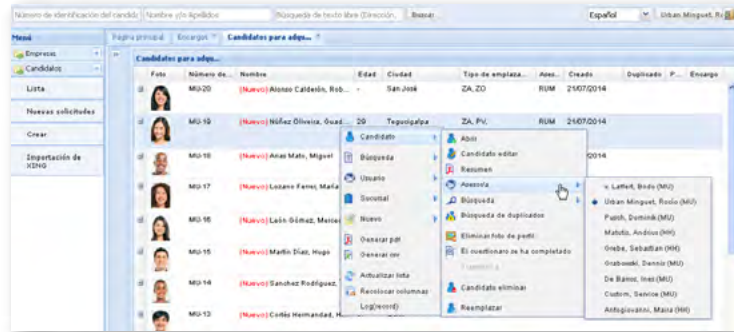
Número de identificación del candid | Nombre y/o Apellidos | Búsqueda de texto libre (Dirección, | Buscar | Español | Urban Minguet, R

Menú
Empresas
Candidatos
Lista
Nuevas solicitudes
Crear
Importación de XING

Página principal | Encargos | Candidatos para adqu...

Candidatos para adqu...

| Foto | Número de... | Nombre | Edad | Ciudad | Tipo de emplaza... | Ases... | Creado | Duplicado | P... | Encargo |
|---|---|---|---|---|---|---|---|---|---|---|
| | MU-20 | (Nuevo) Alonso Calderón, Rob... | | San José | ZA, ZO | RUM | 21/07/2014 | | | |
| | MU-19 | (Nuevo) Núñez Oliveira, Guad... | 29 | Tegucigalpa | ZA, PV, | RUM | 21/07/2014 | | | |
| | MU-18 | (Nuevo) Anas Mato, Miguel | | | | | 2014 | | | |
| | MU-17 | (Nuevo) Lozano Ferrer, Maria | | | | | | | | |
| | MU-16 | (Nuevo) León Gómez, Merce | | | | | | | | |
| | MU-15 | (Nuevo) Martín Díaz, Hugo | | | | | | | | |
| | MU-14 | (Nuevo) Sánchez Rodríguez, | | | | | | | | |
| | MU-13 | (Nuevo) Cortés Hernandez, H | | | | | | | | |

Candidato
Búsqueda
Usuario
Sociedad
Nuevo
Generar pdf
Generar csv
Actualizar lista
Recolocar columnas
Log(record)

Abrir
Candidato editar
Resumen
Asesora
Búsqueda
Búsqueda de duplicados
Eliminar foto de perfil
El cuestionario se ha completado
Cuestionario
Candidato eliminar
Reemplazar

v. Lattelt, Bodo (MU)
Urban Minguet, Rocío (MU)
Pupch, Dominik (MU)
Matutis, Andrius (HH)
Grebe, Sebastian (HH)
Grabowski, Dennis (HH)
De Barros, Ines (MU)
Custom, Service (MU)
Antogiovanni, Maria (HH)